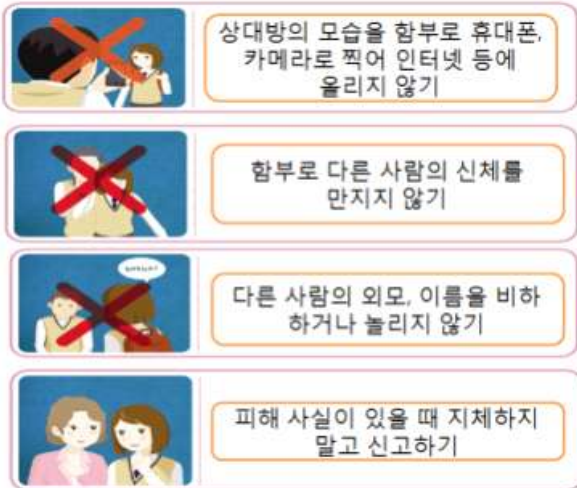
상대방의 모습을 함부로 휴대폰, 카메라로 찍어 인터넷 등에 올리지 않기

함부로 다른 사람의 신체를 만지지 않기

다른 사람의 외모, 이름을 비하하거나 놀리지 않기

피해 사실이 있을 때 지체하지 말고 신고하기